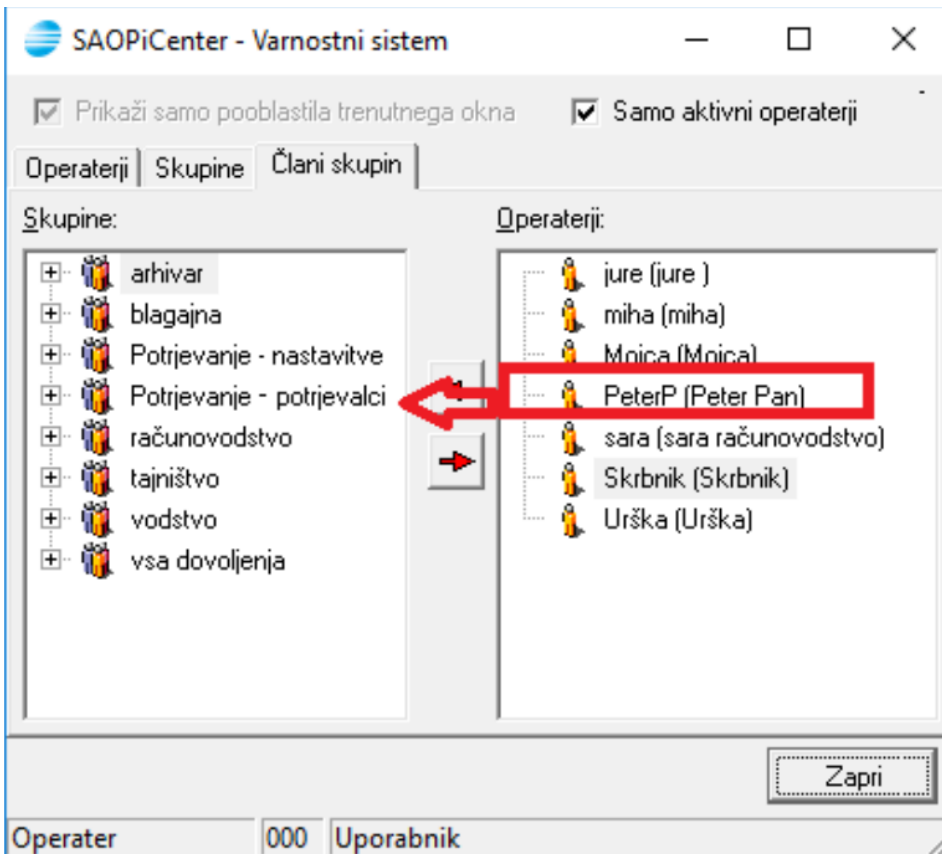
SAOPiCenter - Varnostni sistem

Prikaži samo pooblastila trenutnega okna
Samo aktivni operaterji

Operaterji
Skupine
Člani skupin

Skupine:
arhivar
blagajna
Potrjevanje - nastavitve
Potrjevanje - potrjevalci
računovodstvo
tajništvo
vodstvo
vsa dovoljenja

Operaterji:
jure (jure )
miha (miha)
Mojca (Mojca)
PeterP (Peter Pan)
sara (sara računovodstvo)
Skrbnik (Skrbnik)
Urška (Urška)

Zapri

Operater
000
Uporabnik